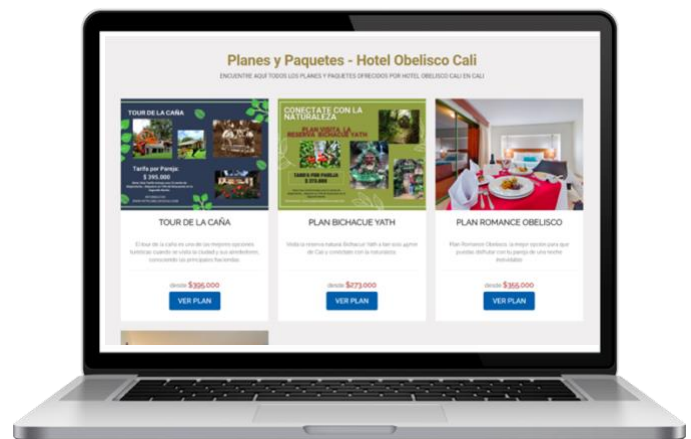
Planes y Paquetes - Hotel Obelisco Cali

ENCUENTRE AQUI TODOS LOS PLANES Y PAQUETES OFRECIDOS POR HOTEL OBELISCO CALI EN CALI

TOUR DE LA CAÑA

Tarifa por Pareja:
$ 395.000

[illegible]

CONECTATE CON LA NATURALEZA

PLAN VISITA LA RESERVA BICHACUE YATH

TARIFA POR PAREJA
$ 273.000

TOUR DE LA CAÑA

El tour de la caña es uno de los mejores opciones turísticas cuando se visita la ciudad y sus alrededores, conociendo sus principales haciendas.

desde $395.000

VER PLAN

PLAN BICHACUE YATH

Visita la reserva natural Bichacue Yath a tan solo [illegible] de Cali y conéctate con la naturaleza.

desde $273.000

VER PLAN

PLAN ROMANCE OBELISCO

Plan Romance Obelisco, la mejor opción para que puedas disfrutar con tu pareja de una noche inolvidable.

desde $355.000

VER PLAN